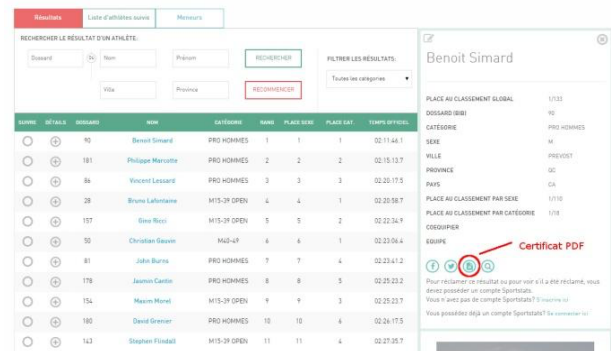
Résultats | Liste d'athlètes suivis | Mineurs

RECHERCHER LE RÉSULTAT D'UN ATHLÈTE:

Dossard | Ou | Nom | Prénom | RECHERCHER

Ville | Province | RECOMMENCER

FILTRER LES RÉSULTATS:

Toutes les catégories

| SUIVRE | DÉTAILS | DOSSARD | NOM | CATÉGORIE | RANG | PLACE SEXE | PLACE CAT. | TEMPS OFFICIEL |
|---|---|---|---|---|---|---|---|---|
| | | 90 | Benoit Simard | PRO HOMMES | 1 | 1 | 1 | 02:11:46.1 |
| | | 181 | Philippe Marcotte | PRO HOMMES | 2 | 2 | 2 | 02:15:13.7 |
| | | 86 | Vincent Lessard | PRO HOMMES | 3 | 3 | 3 | 02:20:17.5 |
| | | 28 | Bruno Lafontaine | M15-39 OPEN | 4 | 4 | 1 | 02:20:58.7 |
| | | 157 | Gino Ricci | M15-39 OPEN | 5 | 5 | 2 | 02:22:34.9 |
| | | 50 | Christian Gauvin | M40-49 | 6 | 6 | 1 | 02:23:06.4 |
| | | 91 | John Burns | PRO HOMMES | 7 | 7 | 4 | 02:23:41.2 |
| | | 178 | Jasmin Cantin | PRO HOMMES | 8 | 8 | 5 | 02:25:23.2 |
| | | 154 | Maxim Morel | M15-39 OPEN | 9 | 9 | 3 | 02:25:23.7 |
| | | 180 | David Grenier | PRO HOMMES | 10 | 10 | 6 | 02:26:17.5 |
| | | 143 | Stephen Flindall | M15-39 OPEN | 11 | 11 | 4 | 02:27:35.7 |

Benoit Simard

PLACE AU CLASSEMENT GLOBAL 1/133
DOSSARD (BIB) 90
CATÉGORIE PRO HOMMES
SEXE M
VILLE PREVOST
PROVINCE QC
PAYS CA
PLACE AU CLASSEMENT PAR SEXE 1/110
PLACE AU CLASSEMENT PAR CATÉGORIE 1/18
COÉQUIPIER
EQUIPE

Certificat PDF

Pour réclamer ce résultat ou pour voir s'il a été réclamé, vous devez posséder un compte Sportstats. Vous n'avez pas de compte Sportstats? S'inscrire ici

Vous possédez déjà un compte Sportstats? Se connecter ici